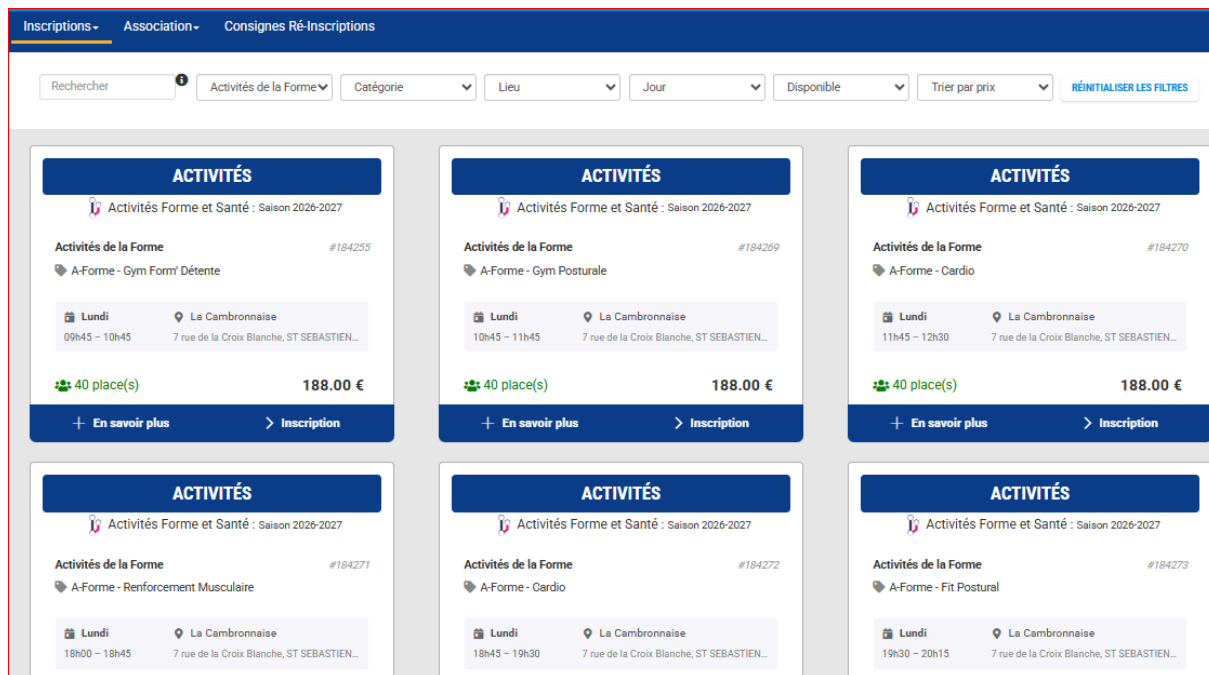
Inscriptions▾ Association▾ Consignes Ré-Inscriptions

Rechercher
Activités de la Forme
Catégorie
Lieu
Jour
Disponible
Trier par prix
RÉINITIALISER LES FILTRES

ACTIVITÉS
Activités Forme et Santé : Saison 2026-2027
Activités de la Forme #184255
A-Forme - Gym Form' Détente
Lundi
09h45 – 10h45
La Cambronnaise
7 rue de la Croix Blanche, ST SEBASTIEN...
40 place(s)
188.00 €
En savoir plus
Inscription

ACTIVITÉS
Activités Forme et Santé : Saison 2026-2027
Activités de la Forme #184269
A-Forme - Gym Posturale
Lundi
10h45 – 11h45
La Cambronnaise
7 rue de la Croix Blanche, ST SEBASTIEN...
40 place(s)
188.00 €
En savoir plus
Inscription

ACTIVITÉS
Activités Forme et Santé : Saison 2026-2027
Activités de la Forme #184270
A-Forme - Cardio
Lundi
11h45 – 12h30
La Cambronnaise
7 rue de la Croix Blanche, ST SEBASTIEN...
40 place(s)
188.00 €
En savoir plus
Inscription

ACTIVITÉS
Activités Forme et Santé : Saison 2026-2027
Activités de la Forme #184271
A-Forme - Renforcement Musculaire
Lundi
18h00 – 18h45
La Cambronnaise
7 rue de la Croix Blanche, ST SEBASTIEN...

ACTIVITÉS
Activités Forme et Santé : Saison 2026-2027
Activités de la Forme #184272
A-Forme - Cardio
Lundi
18h45 – 19h30
La Cambronnaise
7 rue de la Croix Blanche, ST SEBASTIEN...

ACTIVITÉS
Activités Forme et Santé : Saison 2026-2027
Activités de la Forme #184273
A-Forme - Fit Postural
Lundi
19h30 – 20h15
La Cambronnaise
7 rue de la Croix Blanche, ST SEBASTIEN...